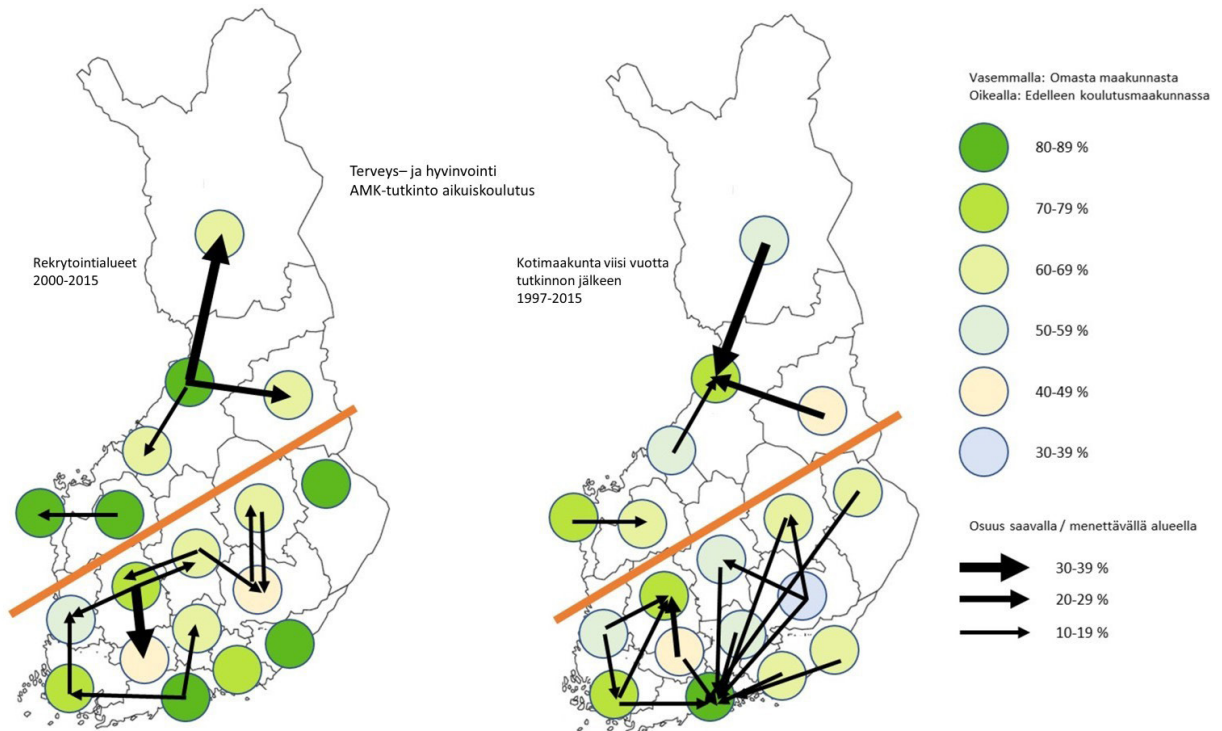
Terveys– ja hyvinvointi
AMK-tutkinto aikuiskoulutus

Rekrytointialueet
2000-2015

Kotimaakunta viisi vuotta tutkinnon jälkeen
1997-2015

Vasemmalla: Omasta maakunnasta
Oikealla: Edelleen koulutusmaakunnassa

80-89 %

70-79 %

60-69 %

50-59 %

40-49 %

30-39 %

Osuus saavalla / menettävällä alueella

30-39 %

20-29 %

10-19 %